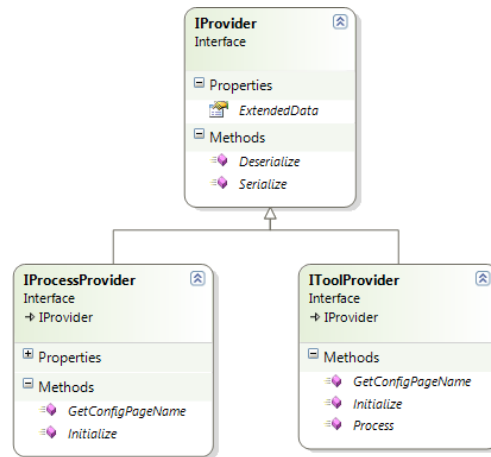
IProvider
Interface

Properties
ExtendedData

Methods
Deserialize
Serialize

IProcessProvider
Interface
IProvider

Properties

Methods
GetConfigPageName
Initialize

IToolProvider
Interface
IProvider

Methods
GetConfigPageName
Initialize
Process